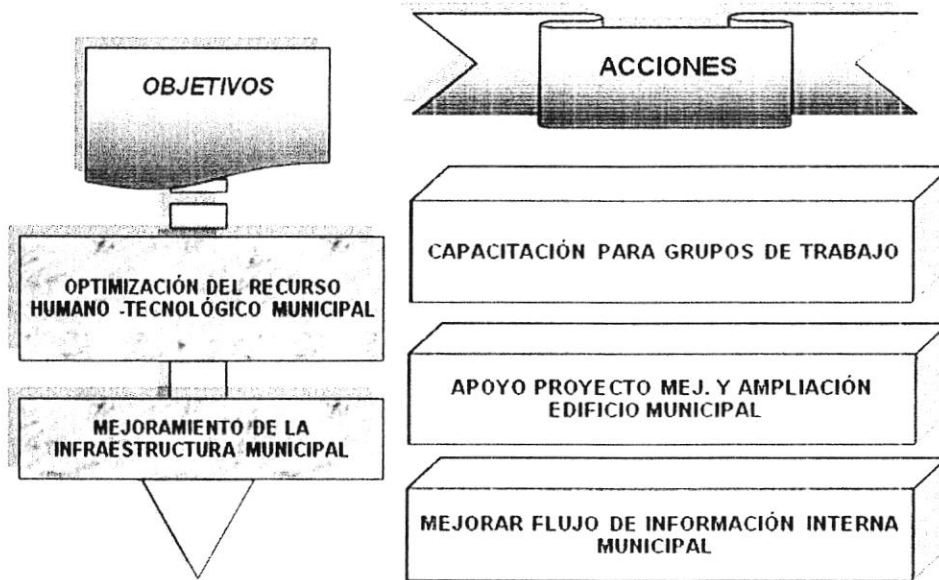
OBJETIVOS

ACCIONES

OPTIMIZACIÓN DEL RECURSO HUMANO -TECNOLÓGICO MUNICIPAL

MEJORAMIENTO DE LA INFRAESTRUCTURA MUNICIPAL

CAPACITACIÓN PARA GRUPOS DE TRABAJO

APOYO PROYECTO MEJ. Y AMPLIACIÓN EDIFICIO MUNICIPAL

MEJORAR FLUJO DE INFORMACIÓN INTERNA MUNICIPAL